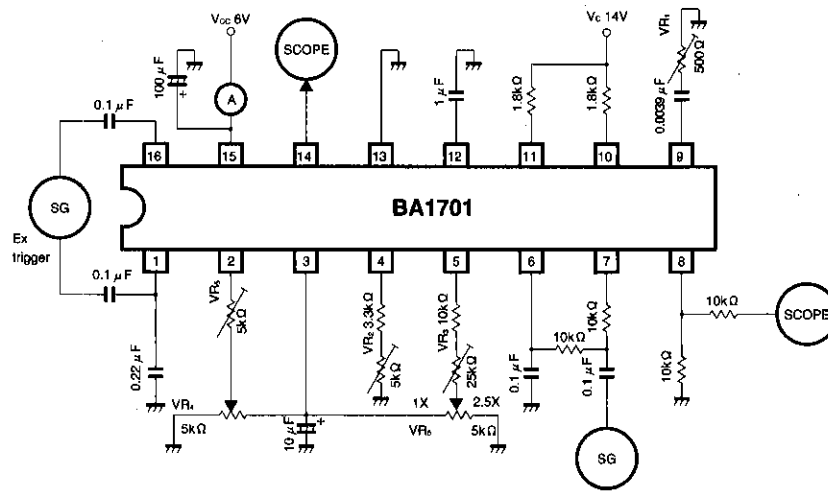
Vcc 6V

SCOPE

Vc 14V

VR1

100 μF

A

1 μF

1.8kΩ

1.8kΩ

500Ω

0.0039 μF

0.1 μF

16

15

14

13

12

11

10

9

SG

BA1701

Ex trigger

1

2

3

4

5

6

7

8

0.1 μF

VR5

5kΩ

VR2 3.3kΩ

5kΩ

VR3 10kΩ

25kΩ

10kΩ

10kΩ

10kΩ

SCOPE

0.22 μF

0.1 μF

0.1 μF

10kΩ

VR4

5kΩ

10 μF

1X

2.5X

VR6

5kΩ

SG